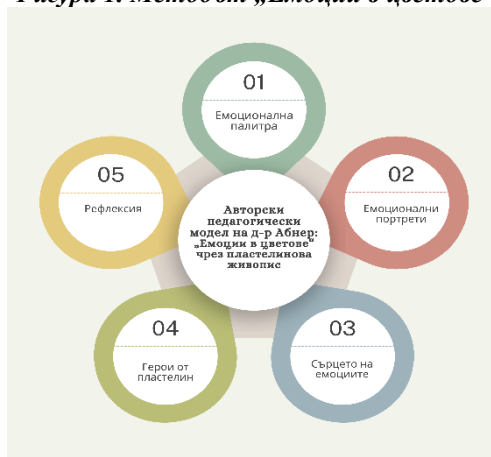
Фигура 1. Методът „Емоции в цветове"

01
Емоционална палитра

05
Рефлексия

Авторски педагогически модел на д-р Абнер: „Емоции в цветове" чрез пластелинова живопис

02
Емоционални портрети

04
Герои от пластелин

03
Сърцето на емоциите